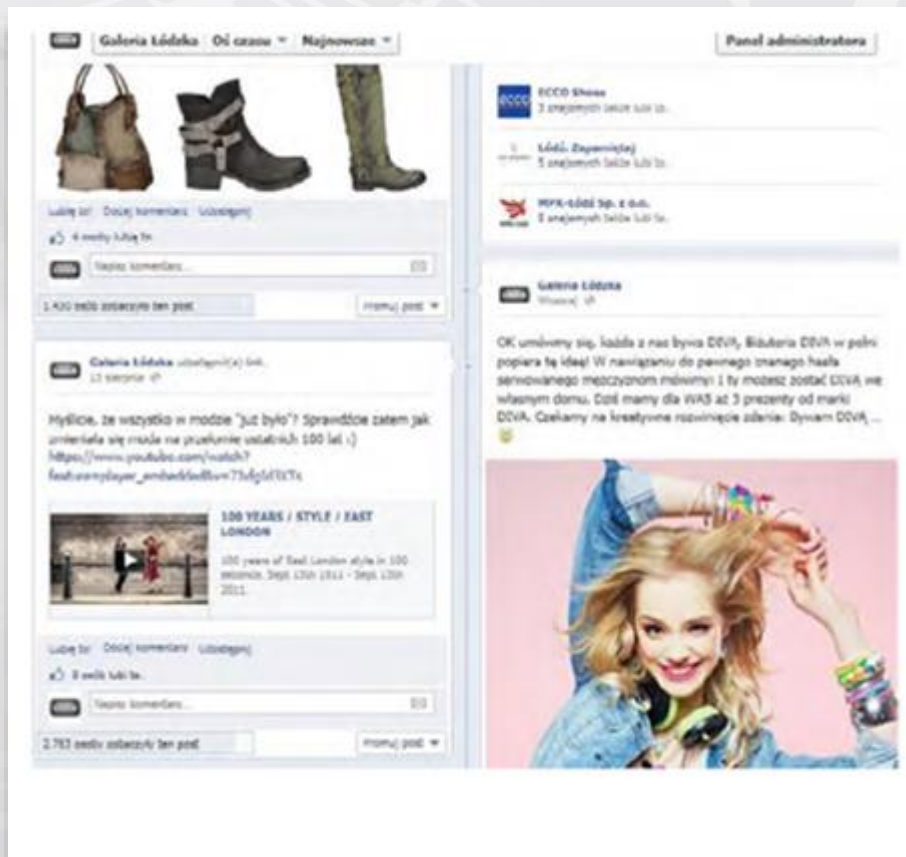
Galeria Łódzka | Oś czasu ▾ | Najnowsze ▾

Panel administratora

ECCO Shoes
3 znajomych także lubi to.

Łódź Zapomniana
5 znajomych także lubi to.

MPK-Łódź Sp. z o.o.
5 znajomych także lubi to.

Lubię to! · Dodaj komentarz · Udostępnij

4 osoby lubią to.

Napisz komentarz...

1 430 osób zobaczyło ten post

Promuj post ▾

Galeria Łódzka
Wczoraj

OK umówmy się, każda z nas bywa DIVĄ. Biżuteria DIVA w pełni popiera tę ideę! W nawiązaniu do pewnego znanego hasła serwowanego mężczyznom mówimy: i ty możesz zostać DIVĄ we własnym domu. Dziś mamy dla WAS aż 3 prezenty od marki DIVA. Czekamy na kreatywne rozwinięcie zdania: Bywam DIVĄ...

Galeria Łódzka udostępnił(a) link.
13 sierpnia

Myślicie, że wszystko w modzie "już było"? Sprawdźcie zatem jak zmieniała się moda na przełomie ostatnich 100 lat :)
https://www.youtube.com/watch?feature=player_embedded&v=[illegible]

100 YEARS / STYLE / EAST LONDON

100 years of East London style in 100 seconds. Sept 13th 1911 - Sept 13th 2011.

Lubię to! · Dodaj komentarz · Udostępnij

8 osób lubi to.

Napisz komentarz...

2 783 osoby zobaczyło ten post

Promuj post ▾